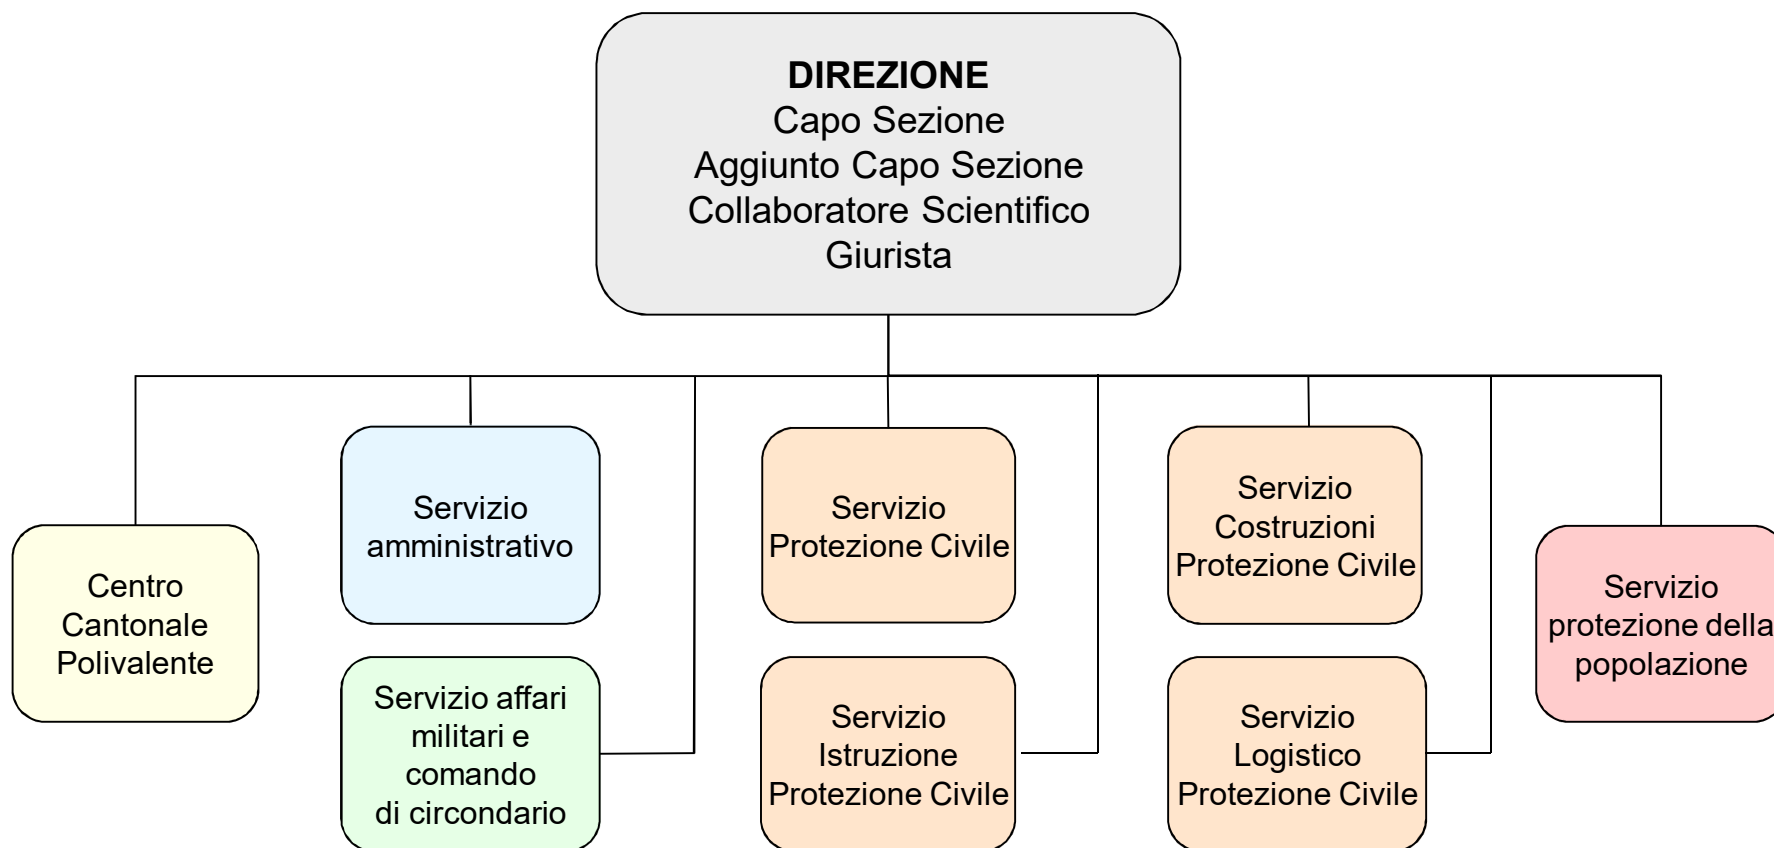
**DIREZIONE**
Capo Sezione
Aggiunto Capo Sezione
Collaboratore Scientifico
Giurista

Centro Cantonale Polivalente

Servizio amministrativo

Servizio affari militari e comando di circondario

Servizio Protezione Civile

Servizio Istruzione Protezione Civile

Servizio Costruzioni Protezione Civile

Servizio Logistico Protezione Civile

Servizio protezione della popolazione